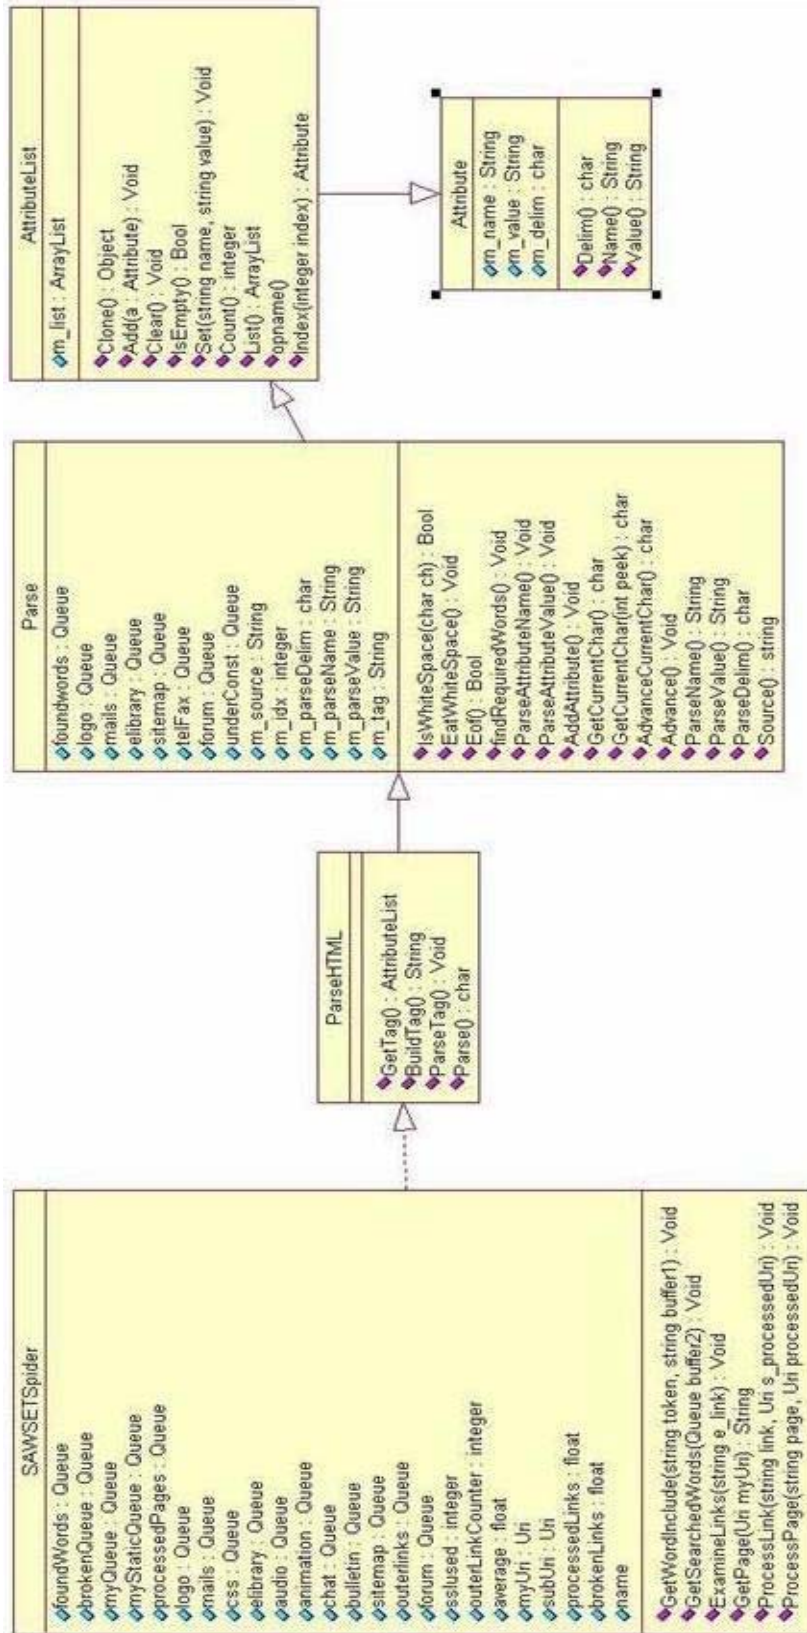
AttributeList

m_list : ArrayList

Clone() : Object
Add(a : Attribute) : Void
Clear() : Void
IsEmpty() : Bool
Set(string name, string value) : Void
Count() : integer
List() : ArrayList
opname()
Index(integer index) : Attribute

Attribute

m_name : String
m_value : String
m_delim : char

Delim() : char
Name() : String
Value() : String

Parse

foundwords : Queue
logo : Queue
mails : Queue
elibrary : Queue
sitemap : Queue
telFax : Queue
forum : Queue
underConst : Queue
m_source : String
m_idx : integer
m_parseDelim : char
m_parseName : String
m_parseValue : String
m_tag : String

IsWhiteSpace(char ch) : Bool
EatWhiteSpace() : Void
Eof() : Bool
findRequiredWords() : Void
ParseAttributeName() : Void
ParseAttributeValue() : Void
AddAttribute() : Void
GetCurrentChar() : char
GetCurrentChar(int peek) : char
AdvanceCurrentChar() : char
Advance() : Void
ParseName() : String
ParseValue() : String
ParseDelim() : char
Source() : string

ParseHTML

GetTag() : AttributeList
BuildTag() : String
ParseTag() : Void
Parse() : char

SAWSETSpider

foundWords : Queue
brokenQueue : Queue
myQueue : Queue
myStaticQueue : Queue
processedPages : Queue
logo : Queue
mails : Queue
css : Queue
elibrary : Queue
audio : Queue
animation : Queue
chat : Queue
bulletin : Queue
sitemap : Queue
outerlinks : Queue
forum : Queue
sslused : integer
outerLinkCounter : integer
average : float
myUri : Uri
subUri : Uri
processedLinks : float
brokenLinks : float
name

GetWordInclude(string token, string buffer1) : Void
GetSearchedWords(Queue buffer2) : Void
ExamineLinks(string e_link) : Void
GetPage(Uri myUri) : String
ProcessLink(string link, Uri s_processedUri) : Void
ProcessPage(string page, Uri processedUri) : Void